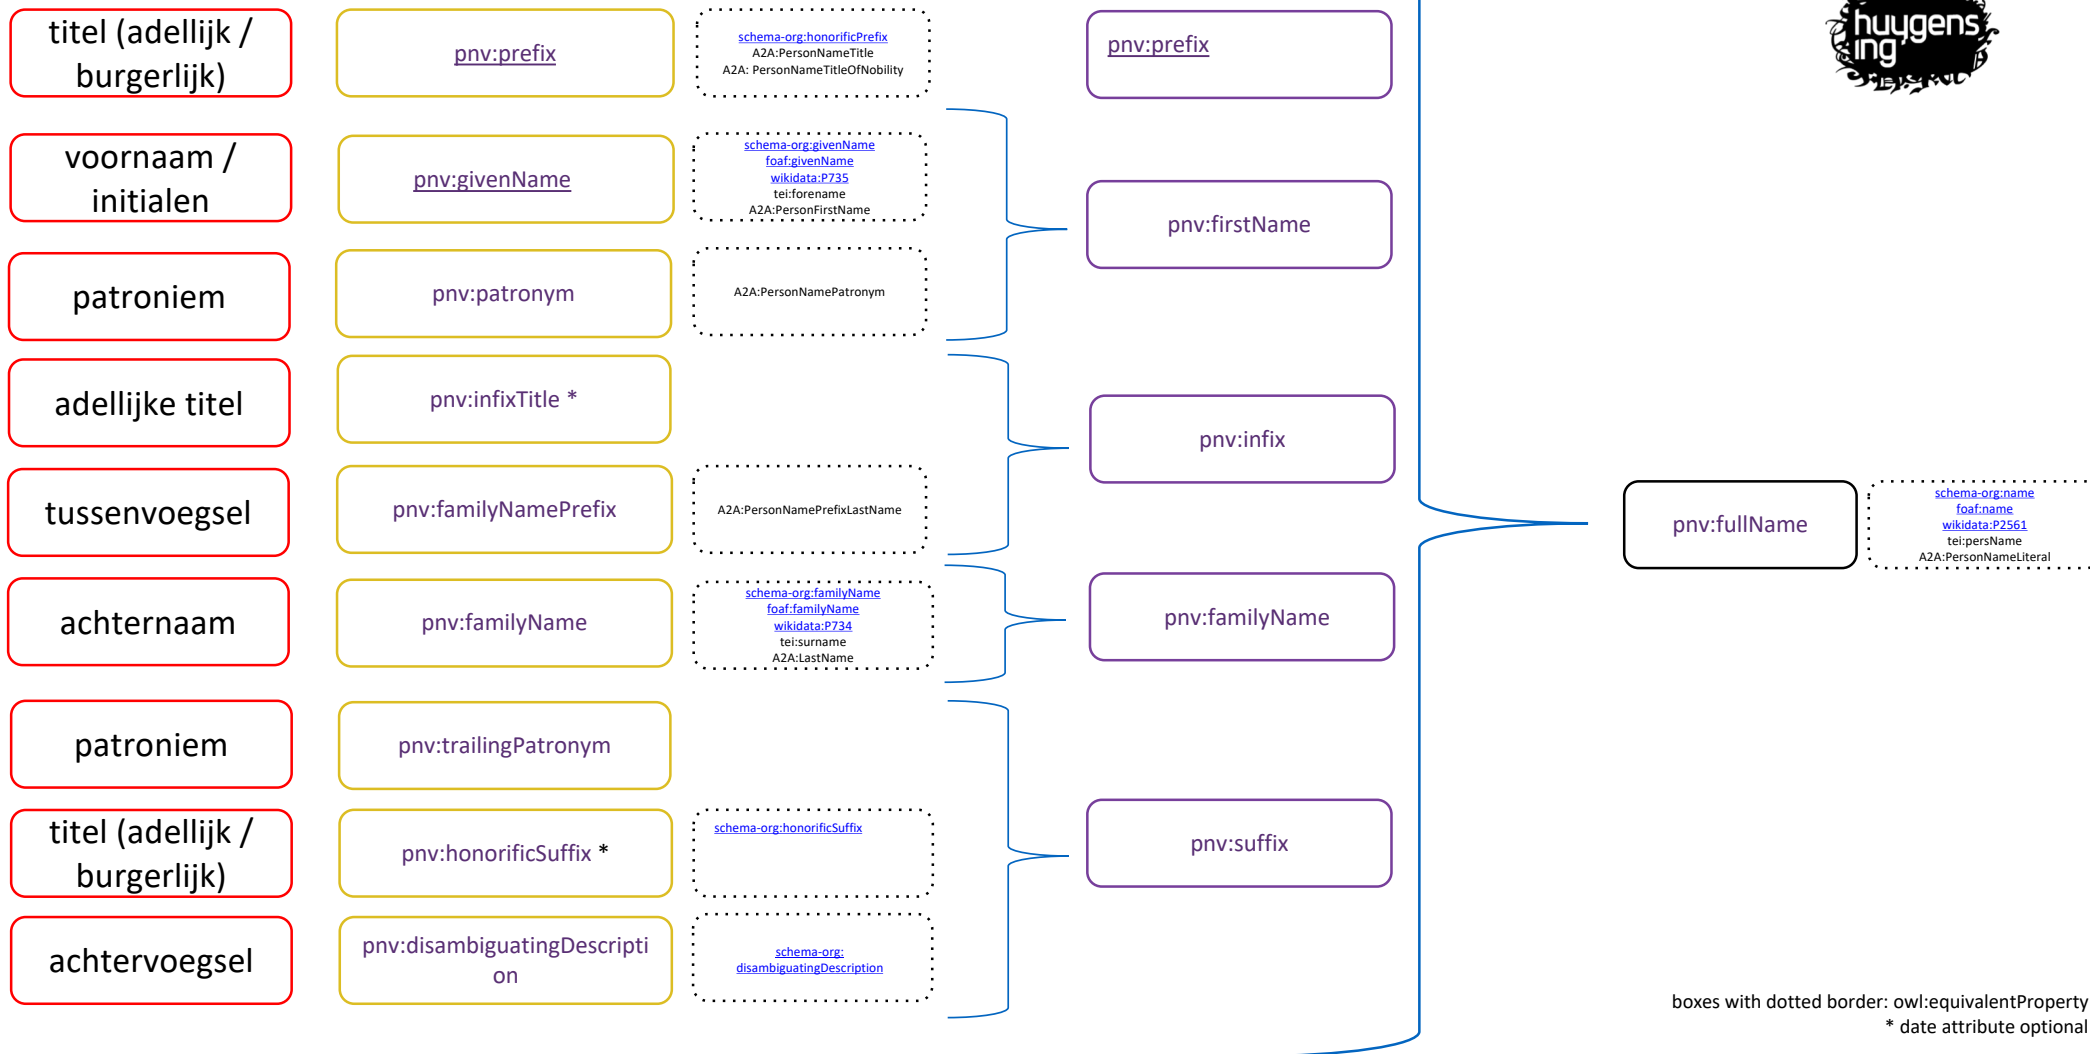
titel (adellijk / burgerlijk)

pnv:prefix

schema-org:honorificPrefix
A2A:PersonNameTitle
A2A: PersonNameTitleOfNobility

pnv:prefix

huygens ing

voornaam / initialen

pnv:givenName

schema-org:givenName
foaf:givenName
wikidata:P735
tei:forename
A2A:PersonFirstName

pnv:firstName

patroniem

pnv:patronym

A2A:PersonNamePatronym

adellijke titel

pnv:infixTitle *

pnv:infix

tussenvoegsel

pnv:familyNamePrefix

A2A:PersonNamePrefixLastName

pnv:fullName

schema-org:name
foaf:name
wikidata:P2561
tei:persName
A2A:PersonNameLiteral

achternaam

pnv:familyName

schema-org:familyName
foaf:familyName
wikidata:P734
tei:surname
A2A:LastName

pnv:familyName

patroniem

pnv:trailingPatronym

titel (adellijk / burgerlijk)

pnv:honorificSuffix *

schema-org:honorificSuffix

pnv:suffix

achtervoegsel

pnv:disambiguatingDescription

schema-org:
disambiguatingDescription

boxes with dotted border: owl:equivalentProperty
* date attribute optional